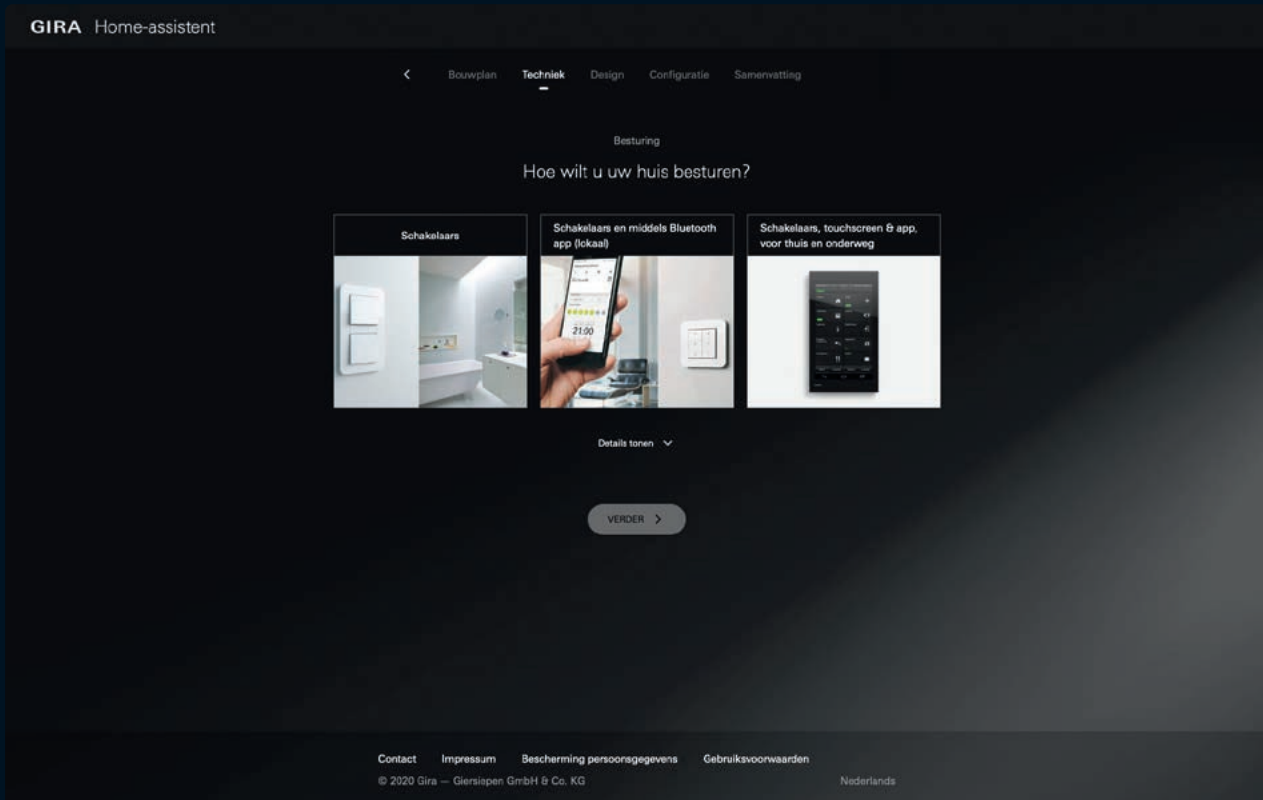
GIRA Home-assistent

<

Bouwplan Techniek Design Configuratie Samenvatting

Besturing

Hoe wilt u uw huis besturen?

Schakelaars

Schakelaars en middels Bluetooth app (lokaal)

Schakelaars, touchscreen & app, voor thuis en onderweg

21:00

Details tonen

VERDER >

Contact Impressum Bescherming persoonsgegevens Gebruiksvoorwaarden

© 2020 Gira — Giersiepen GmbH & Co. KG

Nederlands